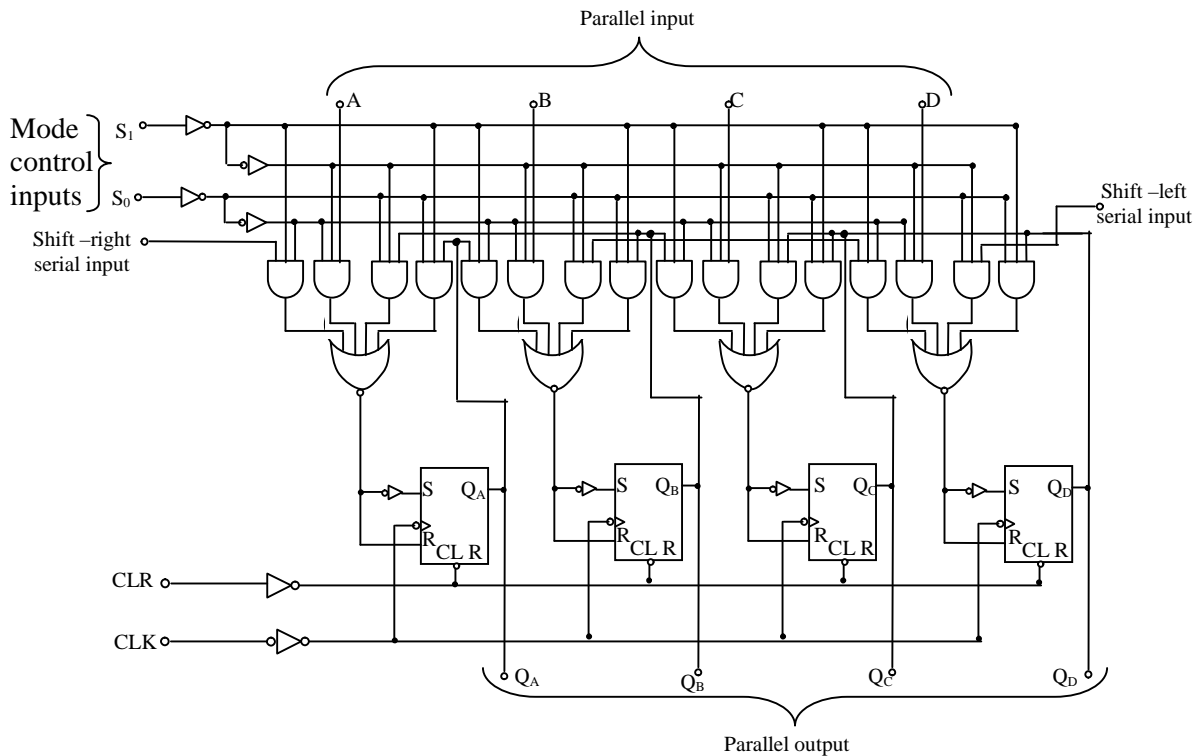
Parallel input

A B C D

Mode control inputs

$S_1$

$S_0$

Shift –right serial input

Shift –left serial input

S $Q_A$ R CL R

S $Q_B$ R CL R

S $Q_C$ R CL R

S $Q_D$ R CL R

CLR

CLK

$Q_A$ $Q_B$ $Q_C$ $Q_D$

Parallel output